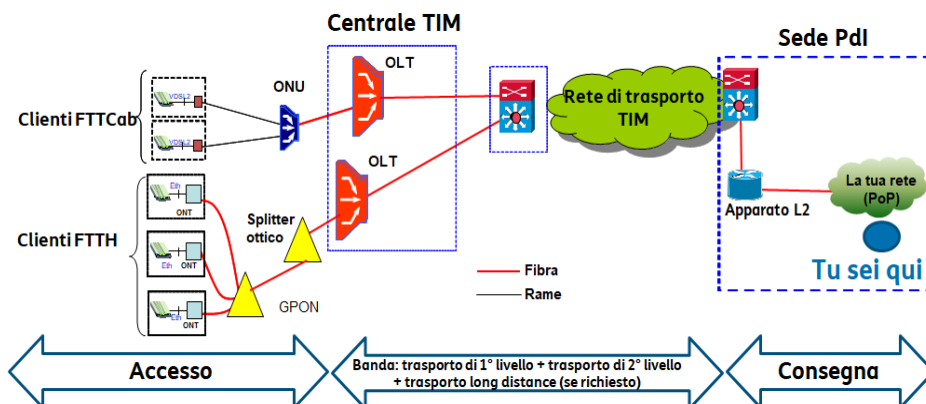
Centrale TIM

Sede PdI

Clienti FTTCab

VDSL2

VDSL2

ONU

OLT

OLT

Rete di trasporto TIM

Clienti FTTH

Eth

ONT

Eth

ONT

Eth

ONT

Splitter ottico

GPON

Apparato L2

La tua rete (PoP)

Tu sei qui

Fibra

Rame

Accesso

Banda: trasporto di 1° livello + trasporto di 2° livello + trasporto long distance (se richiesto)

Consegna